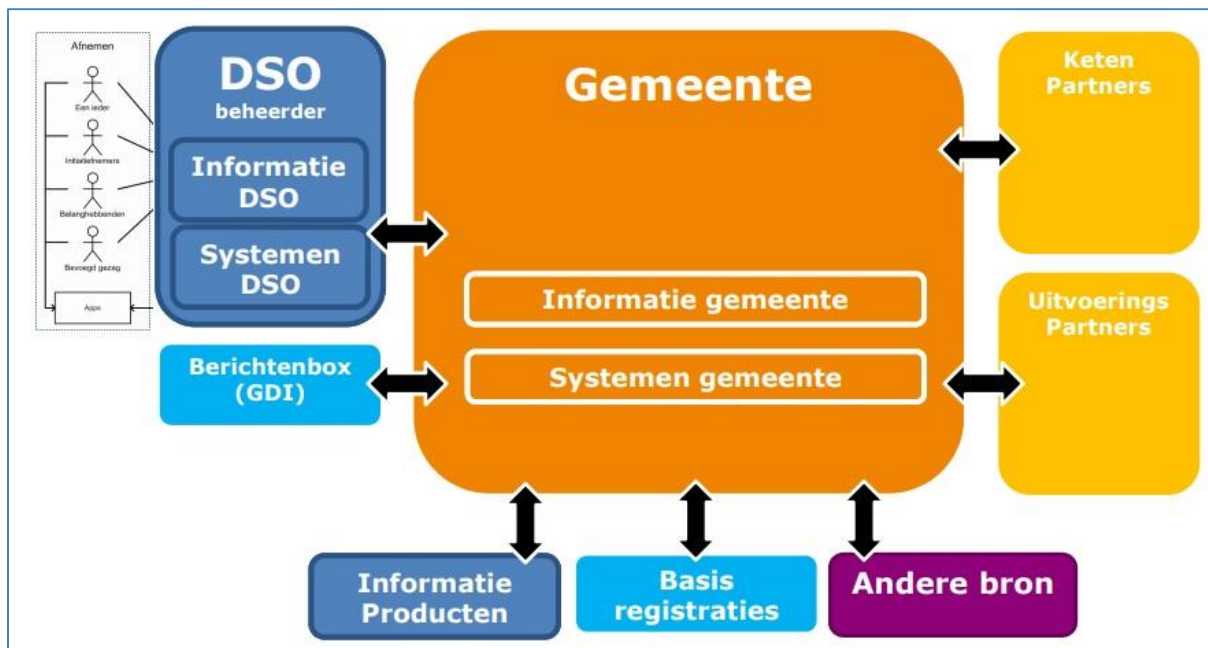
Afnemen

Een ieder

Initiatiefnemers

Belanghebbenden

Bevoegd gezag

Apps

DSO
beheerder

Informatie DSO

Systemen DSO

Berichtenbox (GDI)

Gemeente

Informatie gemeente

Systemen gemeente

Keten Partners

Uitvoerings Partners

Informatie Producten

Basis registraties

Andere bron